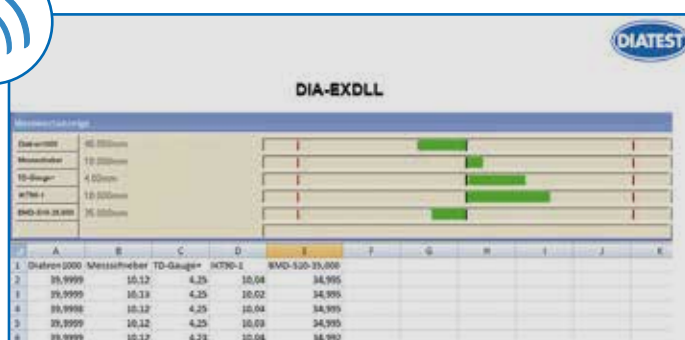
DIATEST

DIA-EXDLL

Messwertanzeige

| Diatron1000 | 40.000mm |
|---|---|
| Messschieber | 10.000mm |
| TD-Gauge+ | 4.00mm |
| IKT90-1 | 10.000mm |
| BMD-510-35,000 | 35.000mm |

| | A | B | C | D | E | F | G | H | I | J | K |
|---|---|---|---|---|---|---|---|---|---|---|---|
| 1 | Diatron1000 | Messschieber | TD-Gauge+ | IKT90-1 | BMD-510-35,000 | | | | | | |
| 2 | 39,9999 | 10,12 | 4,25 | 10,04 | 34,995 | | | | | | |
| 3 | 39,9999 | 10,13 | 4,25 | 10,02 | 34,995 | | | | | | |
| 4 | 39,9998 | 10,12 | 4,25 | 10,04 | 34,995 | | | | | | |
| 5 | 39,9999 | 10,12 | 4,25 | 10,03 | 34,995 | | | | | | |
| 6 | 39,9999 | 10,12 | 4,23 | 10,06 | 34,992 | | | | | | |